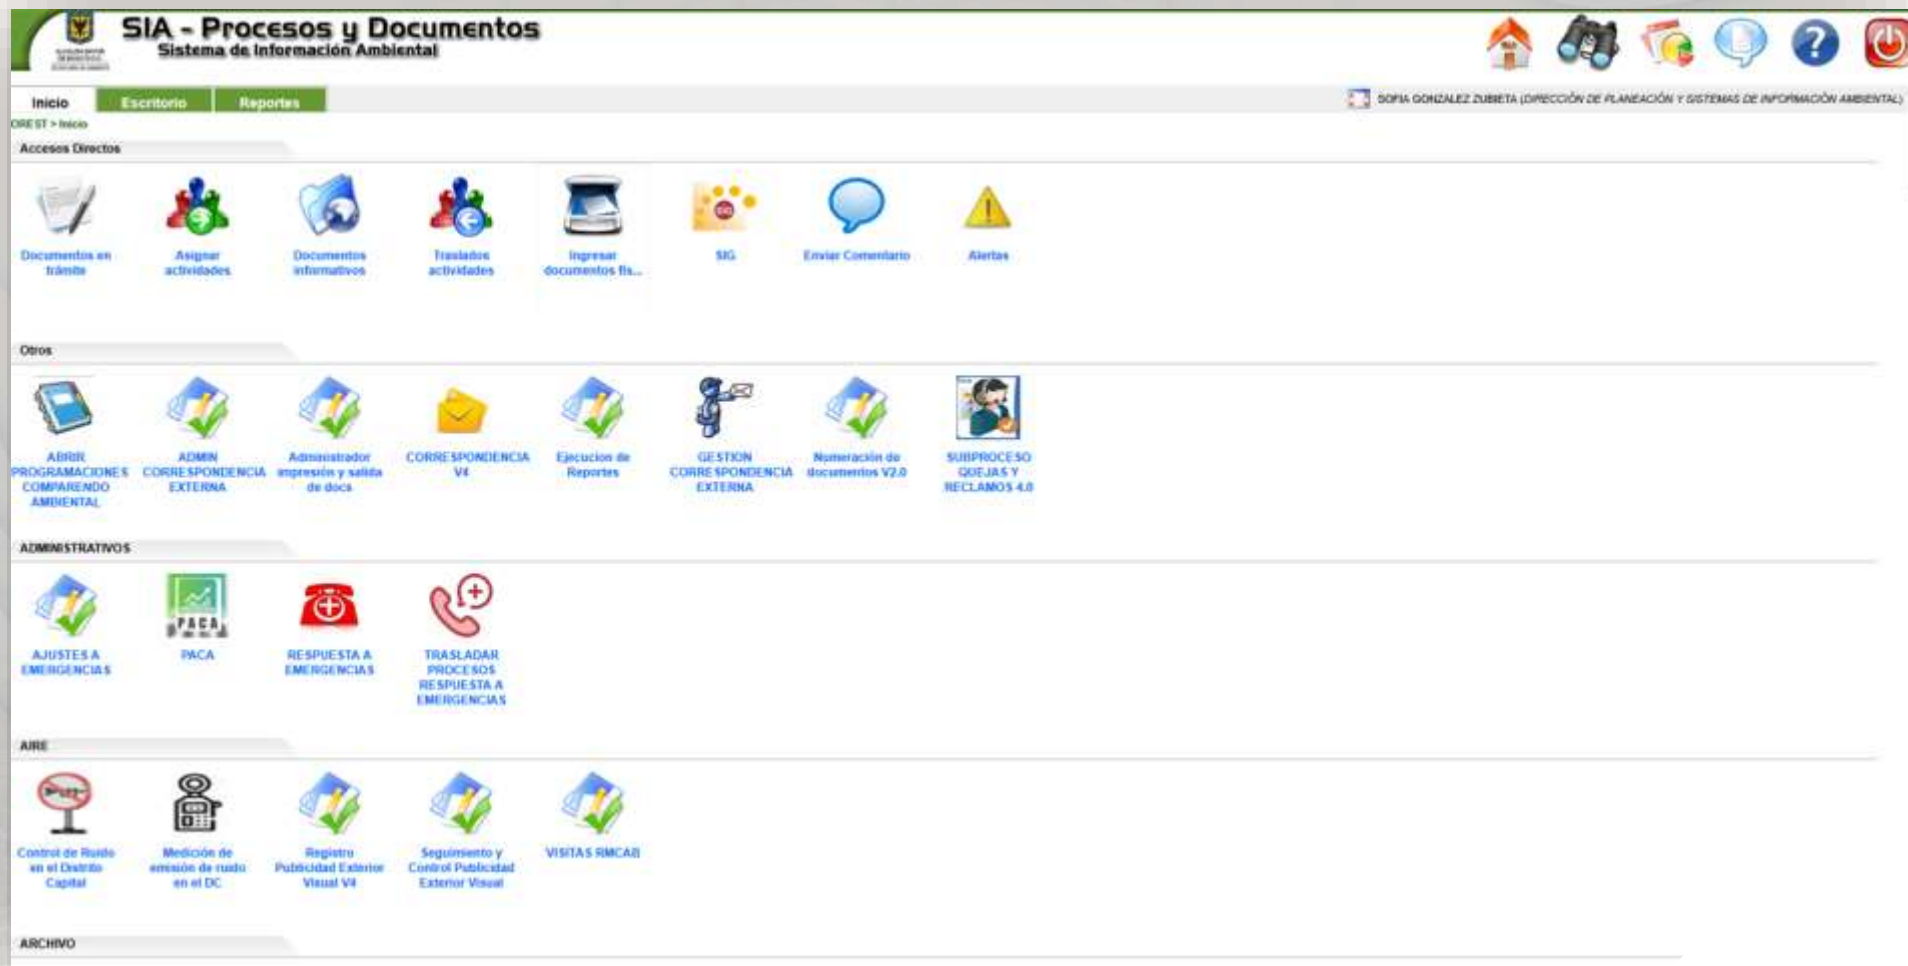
SIA - Procesos y Documentos
Sistema de Información Ambiental

Inicio
Escritorio
Reportes

SOFIA GONZALEZ ZUBIETA (DIRECCIÓN DE PLANEACIÓN Y SISTEMAS DE INFORMACIÓN AMBIENTAL)

OREST > Inicio

Accesos Directos

Documentos en trámite
Asignar actividades
Documentos informativos
Traslados actividades
Ingresar documentos fís...
SIG
Enviar Comentario
Alertas

Otros

ABRIR PROGRAMACIONES COMPARENDO AMBIENTAL
ADMIN CORRESPONDENCIA EXTERNA
Administrador impresión y salida de docs
CORRESPONDENCIA V4
Ejecucion de Reportes
GESTION CORRESPONDENCIA EXTERNA
Numeración de documentos V2.0
SUBPROCESO QUEJAS Y RECLAMOS 4.0

ADMINISTRATIVOS

AJUSTES A EMERGENCIAS
PACA
RESPUESTA A EMERGENCIAS
TRASLADAR PROCESOS RESPUESTA A EMERGENCIAS

AIRE

Control de Ruido en el Distrito Capital
Medición de emisión de ruido en el DC
Registro Publicidad Exterior Visual V4
Seguimiento y Control Publicidad Exterior Visual
VISITAS RMCAB

ARCHIVO